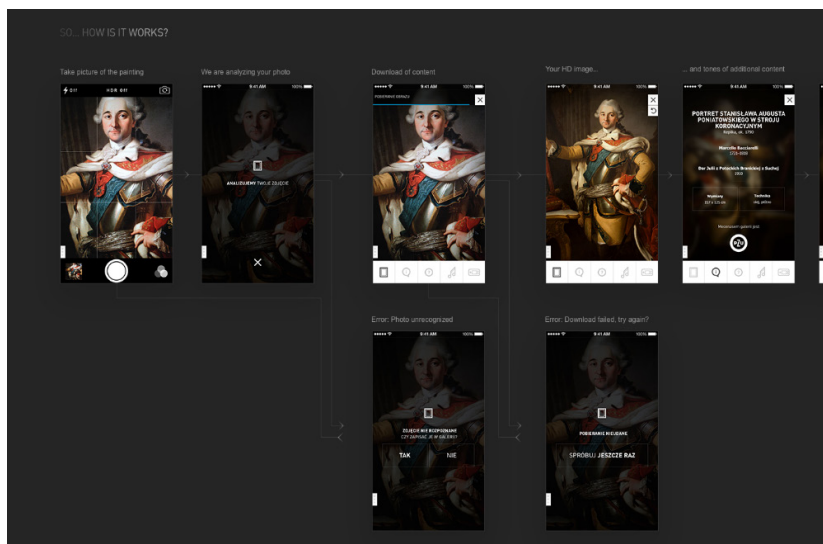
SO... HOW IS IT WORKS?

Take picture of the painting

Off HDR Off

We are analyzing your photo

9:41 AM 100%

ANALIZUJEMY TWOJE ZDJĘCIE

Download of content

9:41 AM 100%

POBIERANIE DANYCH

Your HD image...

9:41 AM 100%

... and tones of additional content

9:41 AM 100%

PORTRET STANISŁAWA AUGUSTA PONIATOWSKIEGO W STROJU KORONACYJNYM

Marcello Bacciarelli

Dar Julii z Potockich Branickiej z Suchej

Wymiary

Technika

Error: Photo unrecognized

9:41 AM 100%

ZDJĘCIE NIE ROZPOZNANE CZY ZAPISAĆ JE W GALERII?

TAK NIE

Error: Download failed, try again?

9:41 AM 100%

POBIERANIE NIEUDANE

SPRÓBUJ JESZCZE RAZ